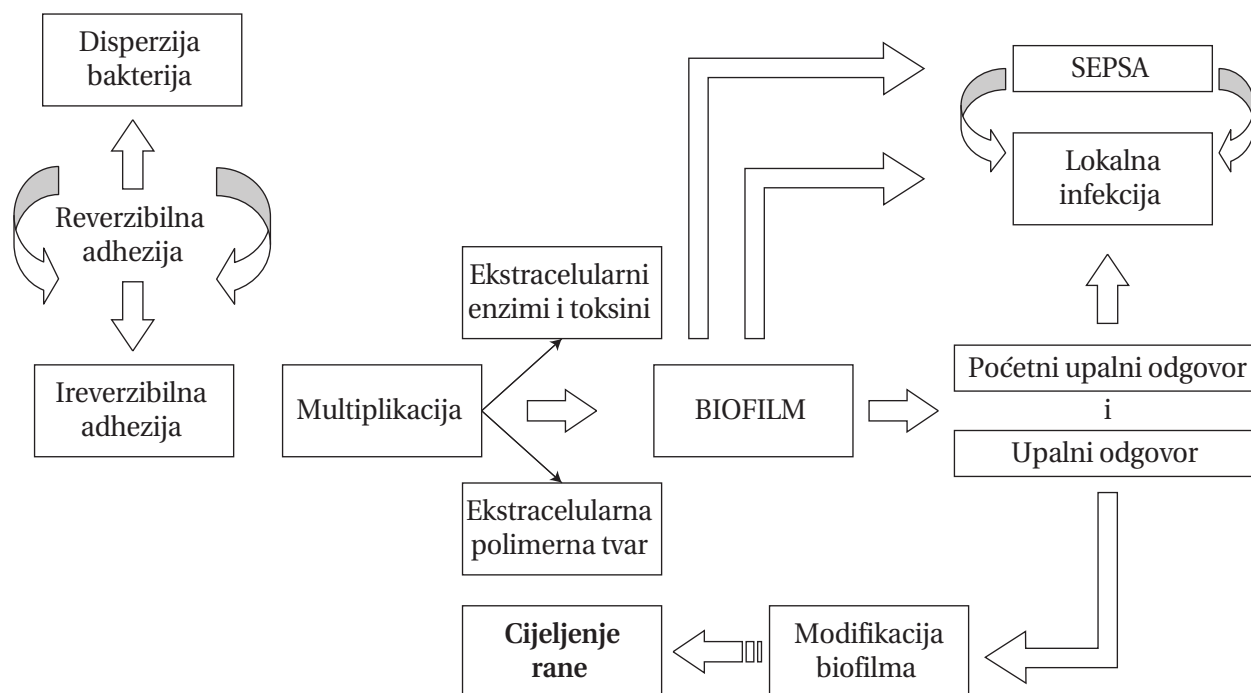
Disperzija bakterija

Reverzibilna adhezija

Ireverzibilna adhezija

Multiplikacija

Ekstracelularni enzimi i toksini

Ekstracelularna polimerna tvar

BIOFILM

SEPSA

Lokalna infekcija

Poćetni upalni odgovor
i
Upalni odgovor

Modifikacija biofilma

**Cijeljenje rane**